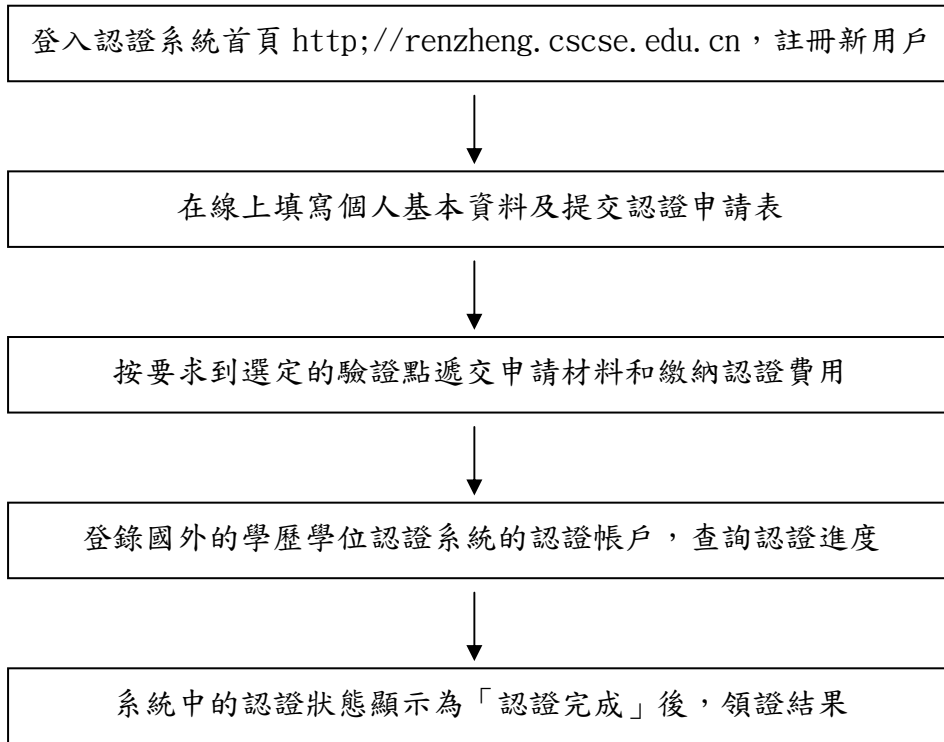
登入認證系統首頁 http;//renzheng.cscse.edu.cn，註冊新用戶

在線上填寫個人基本資料及提交認證申請表

按要求到選定的驗證點遞交申請材料和繳納認證費用

登錄國外的學歷學位認證系統的認證帳戶，查詢認證進度

系統中的認證狀態顯示為「認證完成」後，領證結果